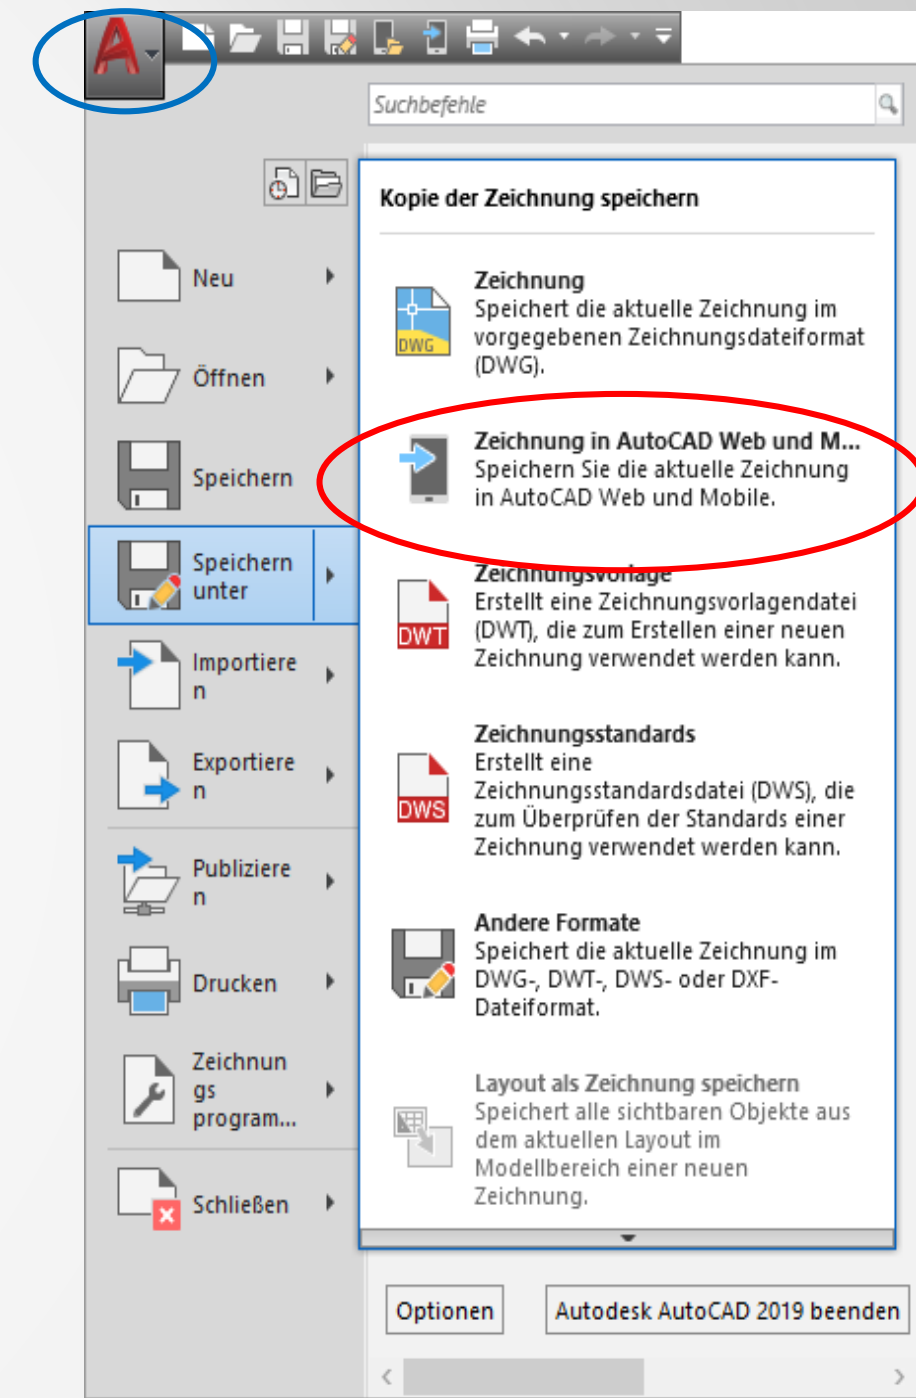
Suchbefehle

Neu

Öffnen

Speichern

Speichern unter

Importieren

Exportieren

Publizieren

Drucken

Zeichnungsprogram...

Schließen

Kopie der Zeichnung speichern

DWG
Zeichnung
Speichert die aktuelle Zeichnung im vorgegebenen Zeichnungsdateiformat (DWG).

Zeichnung in AutoCAD Web und M...
Speichern Sie die aktuelle Zeichnung in AutoCAD Web und Mobile.

DWT
Zeichnungsvorlage
Erstellt eine Zeichnungsvorlagendatei (DWT), die zum Erstellen einer neuen Zeichnung verwendet werden kann.

DWS
Zeichnungsstandards
Erstellt eine Zeichnungsstandardsdatei (DWS), die zum Überprüfen der Standards einer Zeichnung verwendet werden kann.

Andere Formate
Speichert die aktuelle Zeichnung im DWG-, DWT-, DWS- oder DXF-Dateiformat.

Layout als Zeichnung speichern
Speichert alle sichtbaren Objekte aus dem aktuellen Layout im Modellbereich einer neuen Zeichnung.

Optionen

Autodesk AutoCAD 2019 beenden